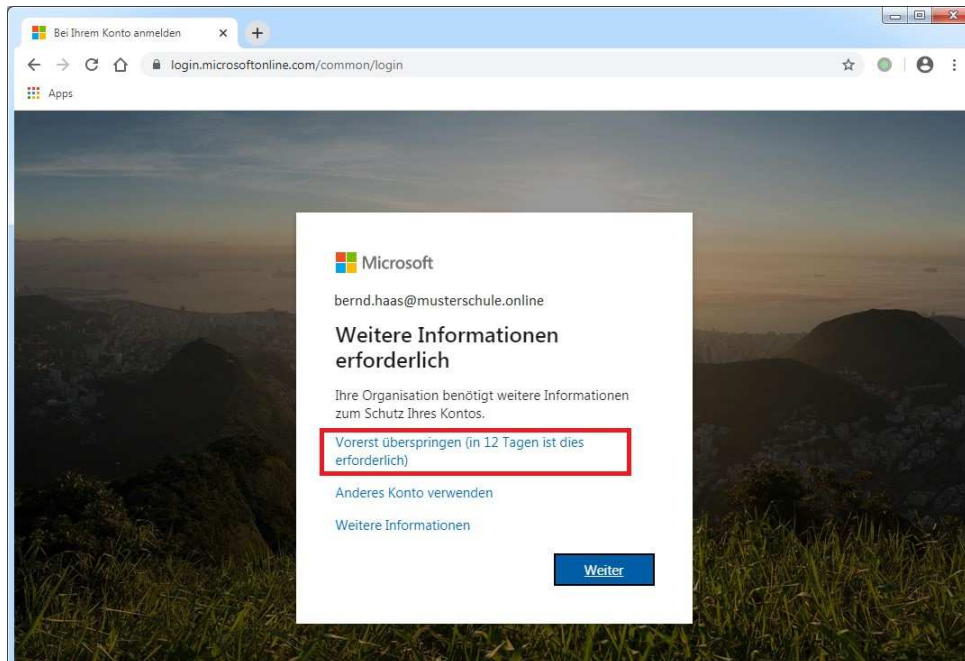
Bei Ihrem Konto anmelden

login.microsoftonline.com/common/login

Apps

Microsoft

bernd.haas@musterschule.online

Weitere Informationen erforderlich

Ihre Organisation benötigt weitere Informationen zum Schutz Ihres Kontos.

Vorerst überspringen (in 12 Tagen ist dies erforderlich)

Anderes Konto verwenden

Weitere Informationen

Weiter